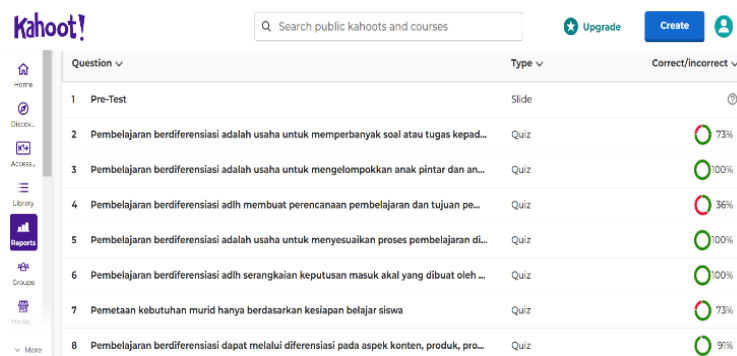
Kahoot!

Search public kahoots and courses

Upgrade

Create

Home

Discov...

Access...

Library

Reports

Groups

Marke...

More

| Question | Type | Correct/incorrect |
|---|---|---|
| 1 Pre-Test | Slide | ? |
| 2 Pembelajaran berdiferensiasi adalah usaha untuk memperbanyak soal atau tugas kepad... | Quiz | 73% |
| 3 Pembelajaran berdiferensiasi adalah usaha untuk mengelompokkan anak pintar dan an... | Quiz | 100% |
| 4 Pembelajaran berdiferensiasi adlh membuat perencanaan pembelajaran dan tujuan pe... | Quiz | 36% |
| 5 Pembelajaran berdiferensiasi adalah usaha untuk menyesuaikan proses pembelajaran di... | Quiz | 100% |
| 6 Pembelajaran berdiferensiasi adlh serangkaian keputusan masuk akal yang dibuat oleh ... | Quiz | 100% |
| 7 Pemetaan kebutuhan murid hanya berdasarkan kesiapan belajar siswa | Quiz | 73% |
| 8 Pembelajaran berdiferensiasi dapat melalui diferensiasi pada aspek konten, produk, pro... | Quiz | 91% |